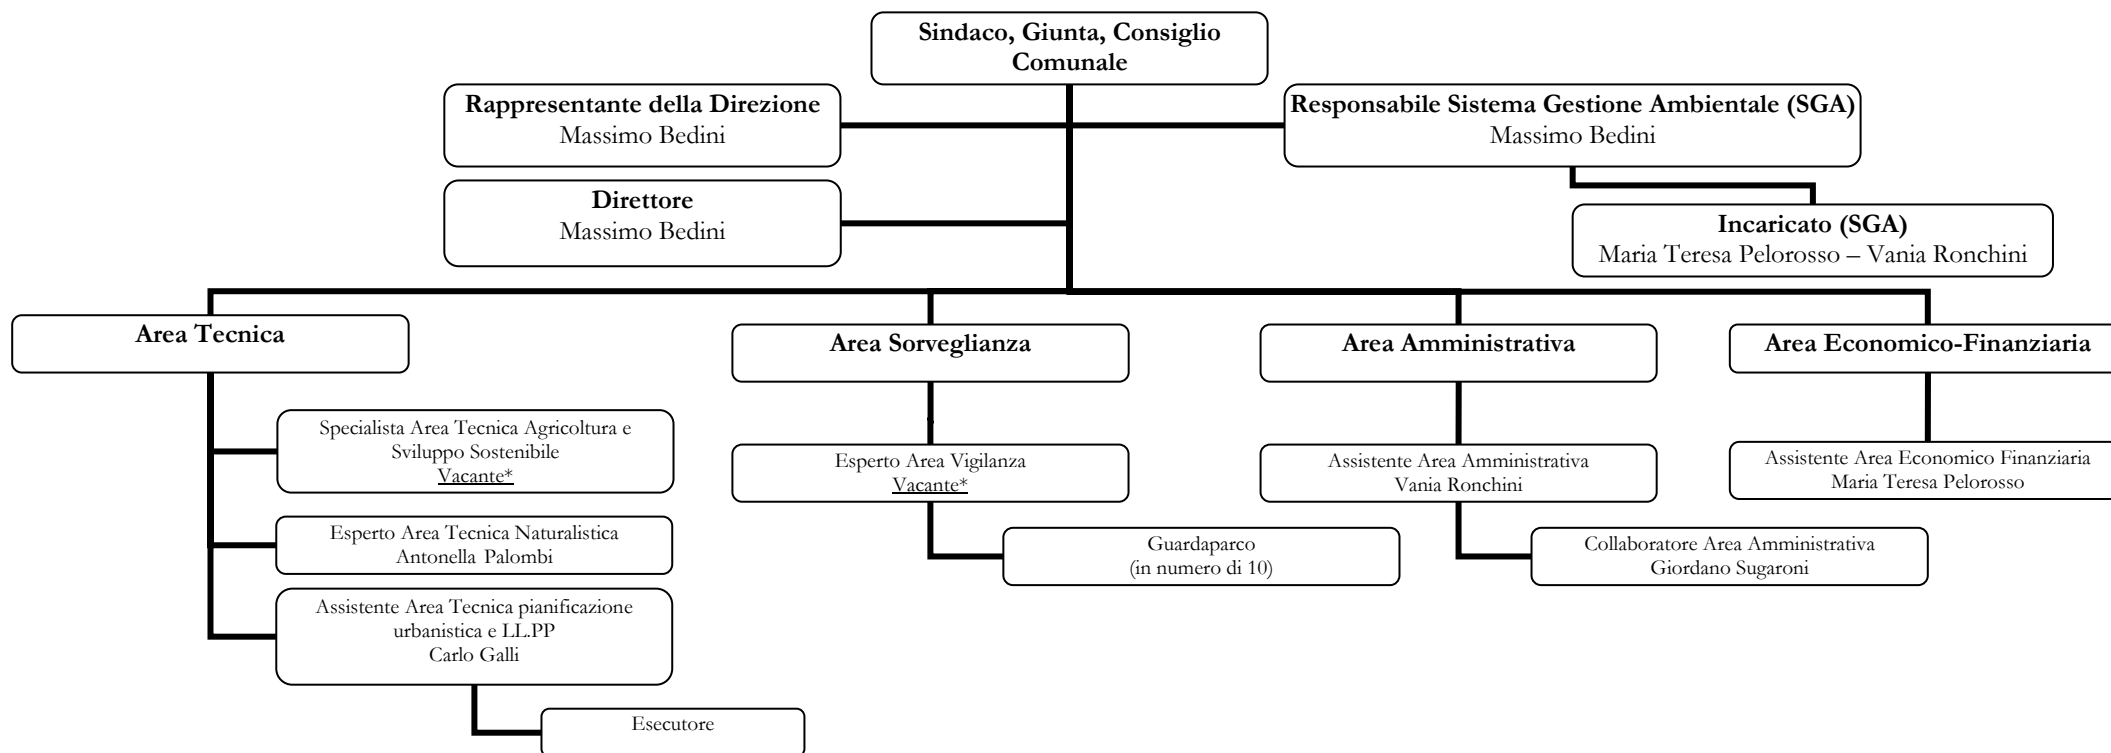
Sindaco, Giunta, Consiglio Comunale

Rappresentante della Direzione
Massimo Bedini

Responsabile Sistema Gestione Ambientale (SGA)
Massimo Bedini

Direttore
Massimo Bedini

Incaricato (SGA)
Maria Teresa Pelorosso – Vania Ronchini

Area Tecnica

Specialista Area Tecnica Agricoltura e Sviluppo Sostenibile
Vacante*

Esperto Area Tecnica Naturalistica
Antonella Palombi

Assistente Area Tecnica pianificazione urbanistica e LL.PP
Carlo Galli

Esecutore

Area Sorveglianza

Esperto Area Vigilanza
Vacante*

Guardaparco
(in numero di 10)

Area Amministrativa

Assistente Area Amministrativa
Vania Ronchini

Collaboratore Area Amministrativa
Giordano Sugaroni

Area Economico-Finanziaria

Assistente Area Economico Finanziaria
Maria Teresa Pelorosso